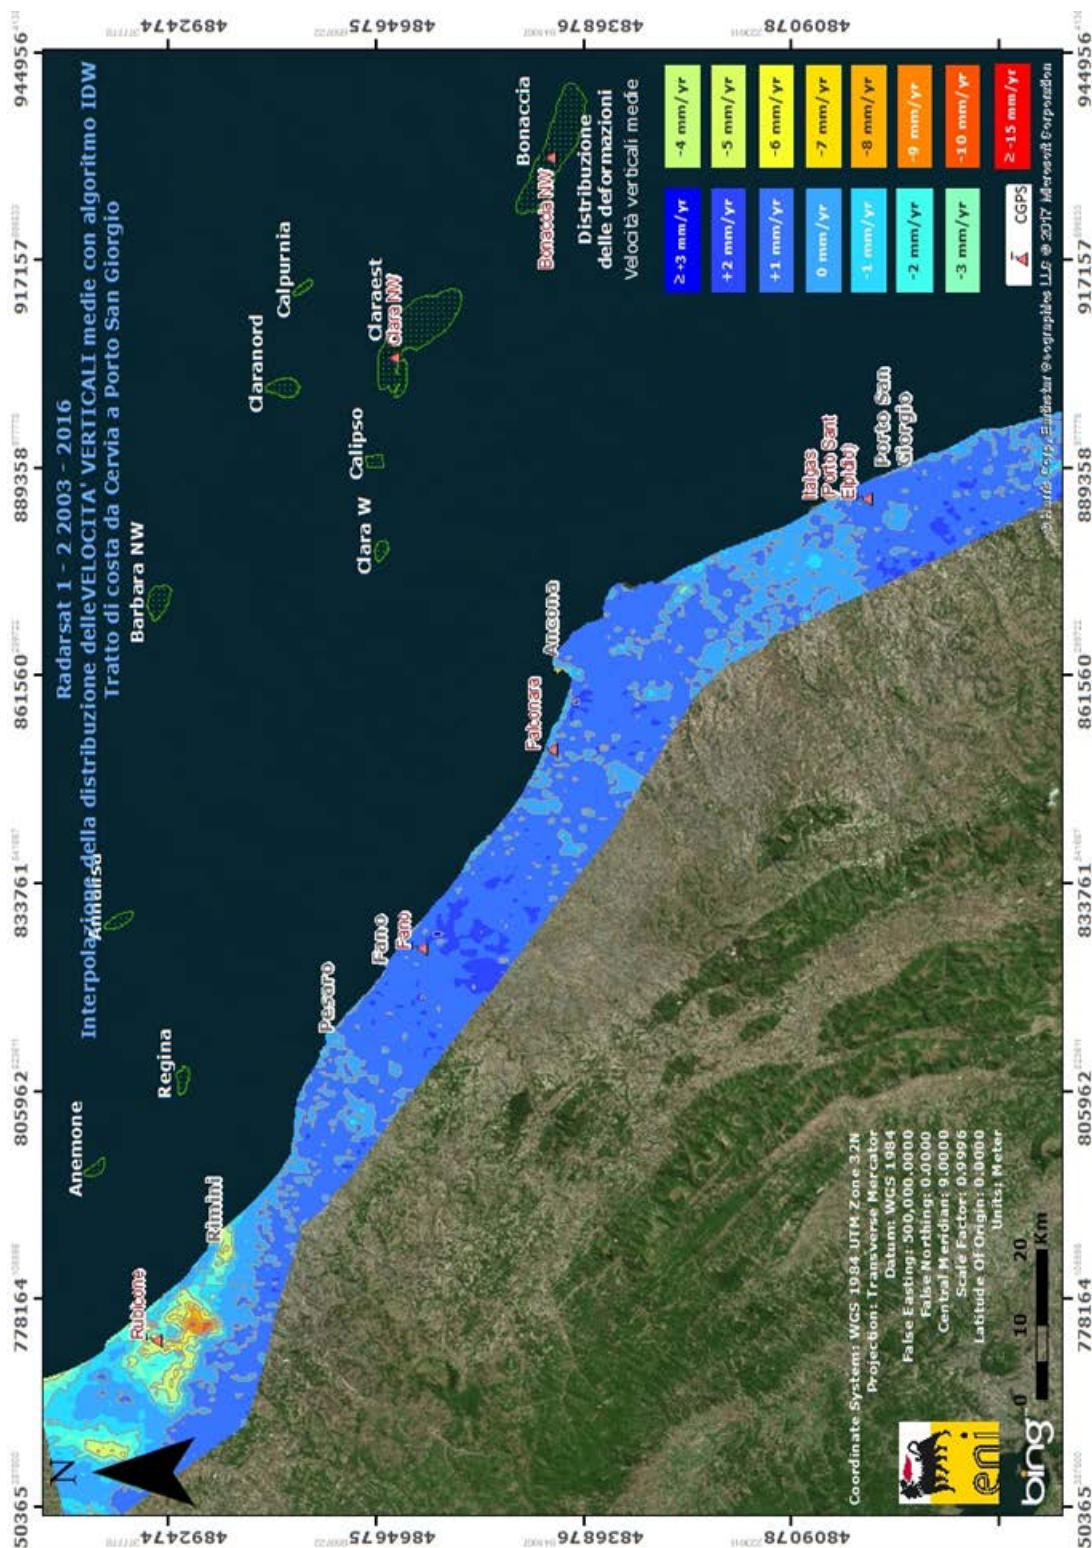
Radarsat 1 - 2 2003 - 2016
Interpolazione della distribuzione delle VELOCITA' VERTICALI medie con algoritmo IDW
Tratto di costa da Cervia a Porto San Giorgio

Distribuzione delle deformazioni
Velocità verticali medie

| ≥ +3 mm/yr | -4 mm/yr |
|---|---|
| +2 mm/yr | -5 mm/yr |
| +1 mm/yr | -6 mm/yr |
| 0 mm/yr | -7 mm/yr |
| -1 mm/yr | -8 mm/yr |
| -2 mm/yr | -9 mm/yr |
| -3 mm/yr | -10 mm/yr |
| CGPS | ≥ -15 mm/yr |

Anemone
Regina
Annalisa
Barbara NW
Clara W
Calipso
Claranord
Claraest
Clara NW
Calpurnia
Bonaccia
Bonaccia NW
Rubicone
Rimini
Pesaro
Fano
Fano
Falconara
Ancona
Italgas (Porto Sant Elpidio)
Porto San Giorgio

N

Coordinate System: WGS 1984 UTM Zone 32N
Projection: Transverse Mercator
Datum: WGS 1984
False Easting: 500,000.0000
False Northing: 0.0000
Central Meridian: 9.0000
Scale Factor: 0.9996
Latitude Of Origin: 0.0000
Units: Meter

0 10 20 Km

eni
bing

© 2017 Microsoft Corporation

750365 778164 805962 833761 861560 889358 917157 944956
4892474 4864675 4836876 4809078